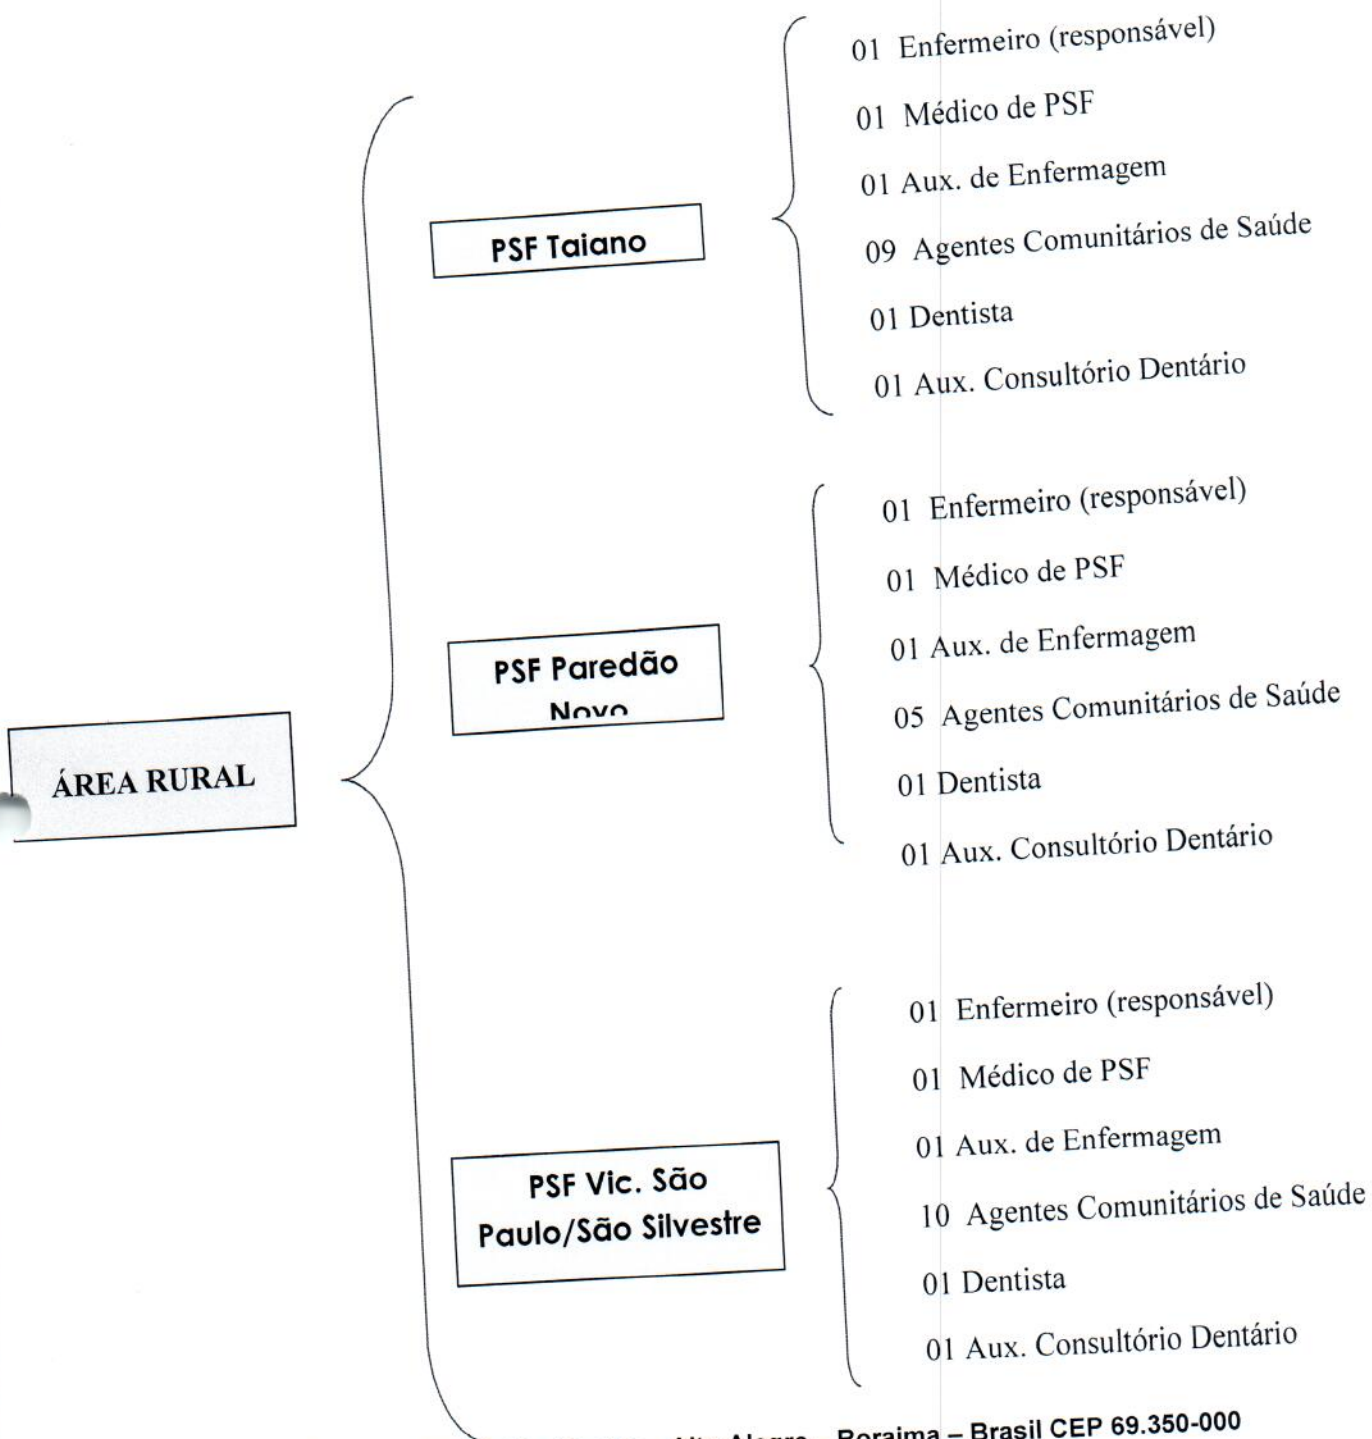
ÁREA RURAL

PSF Taiano

01 Enfermeiro (responsável)

01 Médico de PSF

01 Aux. de Enfermagem

09 Agentes Comunitários de Saúde

01 Dentista

01 Aux. Consultório Dentário

PSF Paredão Novo

01 Enfermeiro (responsável)

01 Médico de PSF

01 Aux. de Enfermagem

05 Agentes Comunitários de Saúde

01 Dentista

01 Aux. Consultório Dentário

PSF Vic. São Paulo/São Silvestre

01 Enfermeiro (responsável)

01 Médico de PSF

01 Aux. de Enfermagem

10 Agentes Comunitários de Saúde

01 Dentista

01 Aux. Consultório Dentário

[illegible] Alto Alegre – Roraima – Brasil CEP 69.350-000